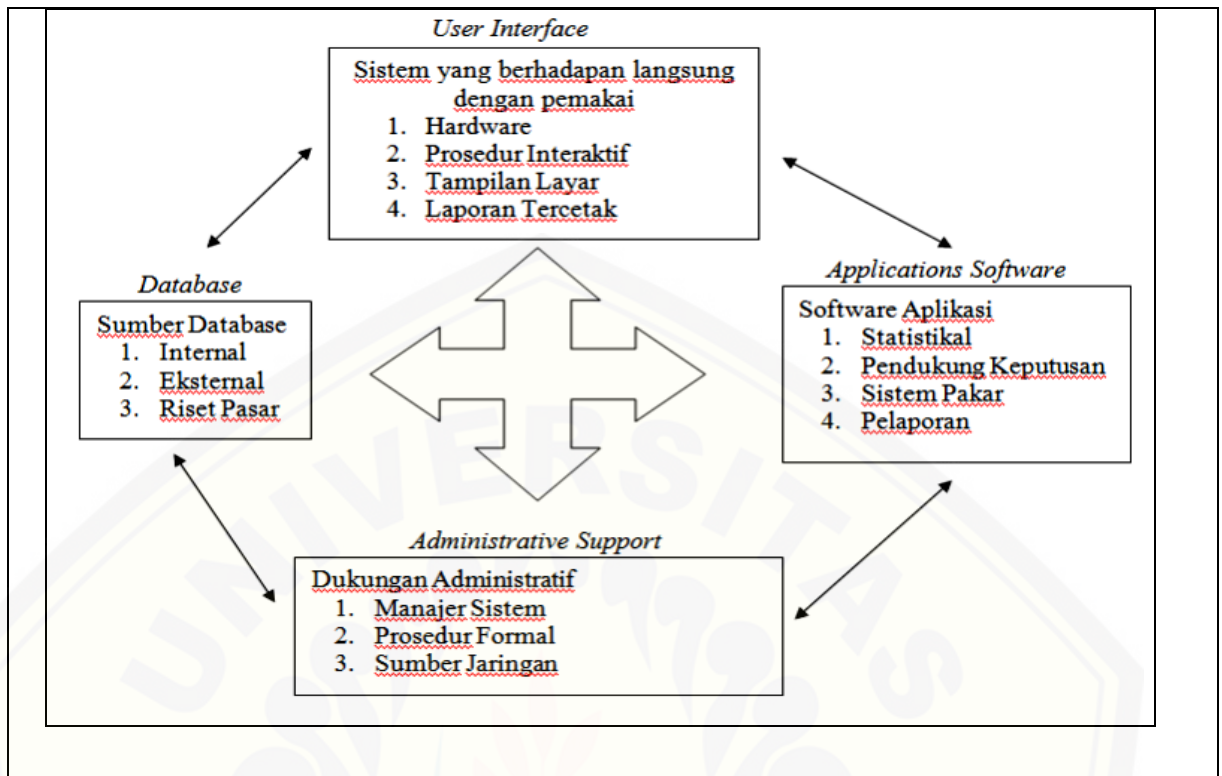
User Interface

Sistem yang berhadapan langsung dengan pemakai
1. Hardware
2. Prosedur Interaktif
3. Tampilan Layar
4. Laporan Tercetak

Database

Sumber Database
1. Internal
2. Eksternal
3. Riset Pasar

Applications Software

Software Aplikasi
1. Statistikal
2. Pendukung Keputusan
3. Sistem Pakar
4. Pelaporan

Administrative Support

Dukungan Administratif
1. Manajer Sistem
2. Prosedur Formal
3. Sumber Jaringan